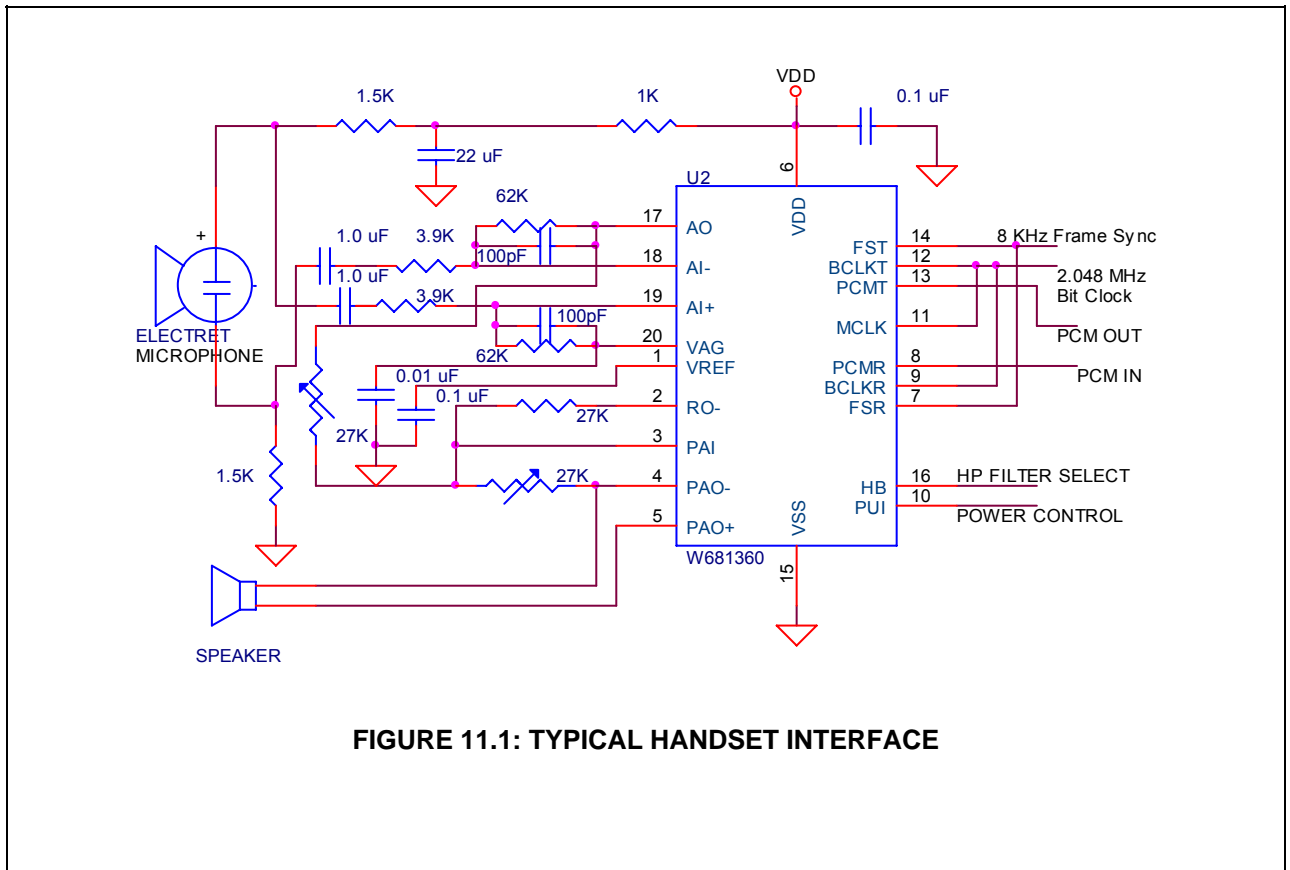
VDD
1.5K
1K
0.1 uF
22 uF
6
U2
VDD
62K
17
AO
1.0 uF
3.9K
100pF
18
AI-
1.0 uF
+
3.9K
19
AI+
100pF
ELECTRET
MICROPHONE
62K
20
VAG
1
VREF
0.01 uF
0.1 uF
2
RO-
27K
27K
3
PAI
1.5K
27K
4
PAO-
5
PAO+
W681360
VSS
15
SPEAKER
FST
14
8 KHz Frame Sync
BCLKT
12
PCMT
13
2.048 MHz
Bit Clock
MCLK
11
PCM OUT
PCMR
8
BCLKR
9
PCM IN
FSR
7
HB
16
HP FILTER SELECT
PUI
10
POWER CONTROL

FIGURE 11.1: TYPICAL HANDSET INTERFACE